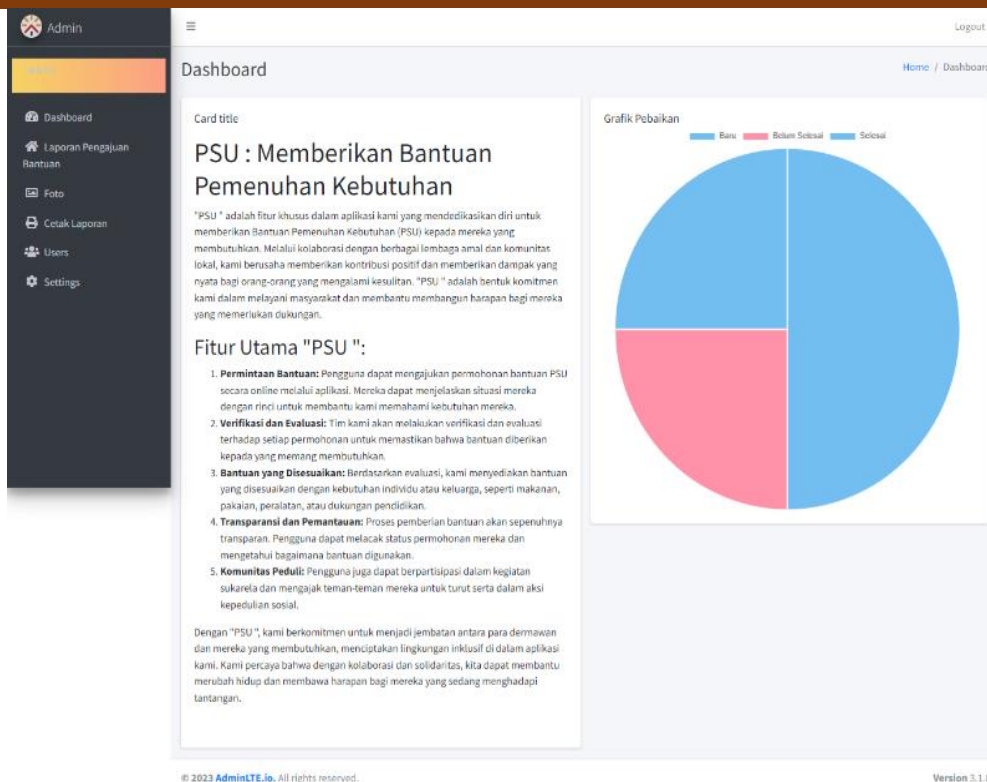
Admin

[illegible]

Dashboard

Laporan Pengajuan Bantuan

Foto

Cetak Laporan

Users

Settings

≡

Logout

Dashboard

Home / Dashboard

Card title

PSU : Memberikan Bantuan Pemenuhan Kebutuhan

"PSU " adalah fitur khusus dalam aplikasi kami yang mendedikasikan diri untuk memberikan Bantuan Pemenuhan Kebutuhan (PSU) kepada mereka yang membutuhkan. Melalui kolaborasi dengan berbagai lembaga amal dan komunitas lokal, kami berusaha memberikan kontribusi positif dan memberikan dampak yang nyata bagi orang-orang yang mengalami kesulitan. "PSU " adalah bentuk komitmen kami dalam melayani masyarakat dan membantu membangun harapan bagi mereka yang memerlukan dukungan.

Fitur Utama "PSU ":

1. **Permintaan Bantuan:** Pengguna dapat mengajukan permohonan bantuan PSU secara online melalui aplikasi. Mereka dapat menjelaskan situasi mereka dengan rinci untuk membantu kami memahami kebutuhan mereka.
2. **Verifikasi dan Evaluasi:** Tim kami akan melakukan verifikasi dan evaluasi terhadap setiap permohonan untuk memastikan bahwa bantuan diberikan kepada yang memang membutuhkan.
3. **Bantuan yang Disesuaikan:** Berdasarkan evaluasi, kami menyediakan bantuan yang disesuaikan dengan kebutuhan individu atau keluarga, seperti makanan, pakaian, peralatan, atau dukungan pendidikan.
4. **Transparansi dan Pemantauan:** Proses pemberian bantuan akan sepenuhnya transparan. Pengguna dapat melacak status permohonan mereka dan mengetahui bagaimana bantuan digunakan.
5. **Komunitas Peduli:** Pengguna juga dapat berpartisipasi dalam kegiatan sukarela dan mengajak teman-teman mereka untuk turut serta dalam aksi kepedulian sosial.

Dengan "PSU ", kami berkomitmen untuk menjadi jembatan antara para dermawan dan mereka yang membutuhkan, menciptakan lingkungan inklusif di dalam aplikasi kami. Kami percaya bahwa dengan kolaborasi dan solidaritas, kita dapat membantu merubah hidup dan membawa harapan bagi mereka yang sedang menghadapi tantangan.

Grafik Pebaikan

Baru Belum Selesai Selesai

© 2023 AdminLTE.io. All rights reserved.

Version 3.1.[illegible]